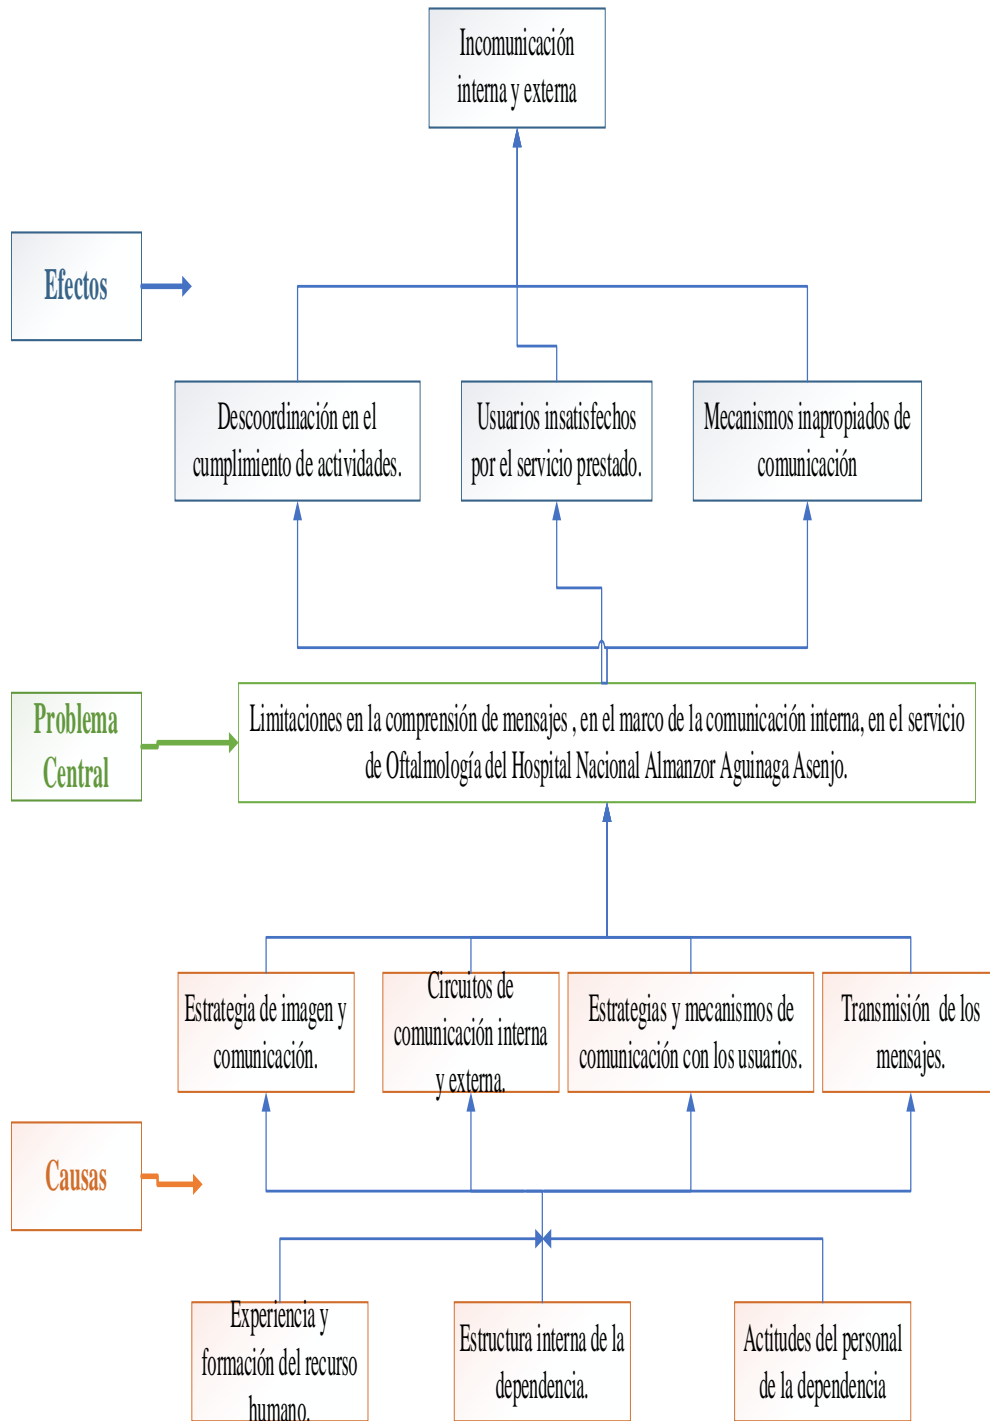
Incomunicación interna y externa

Efectos

Descoordinación en el cumplimiento de actividades.

Usuarios insatisfechos por el servicio prestado.

Mecanismos inapropiados de comunicación

Problema Central

Limitaciones en la comprensión de mensajes , en el marco de la comunicación interna, en el servicio de Oftalmología del Hospital Nacional Almanzor Aguinaga Asenjo.

Estrategia de imagen y comunicación.

Circuitos de comunicación interna y externa.

Estrategias y mecanismos de comunicación con los usuarios.

Transmisión de los mensajes.

Causas

Experiencia y formación del recurso humano.

Estructura interna de la dependencia.

Actitudes del personal de la dependencia